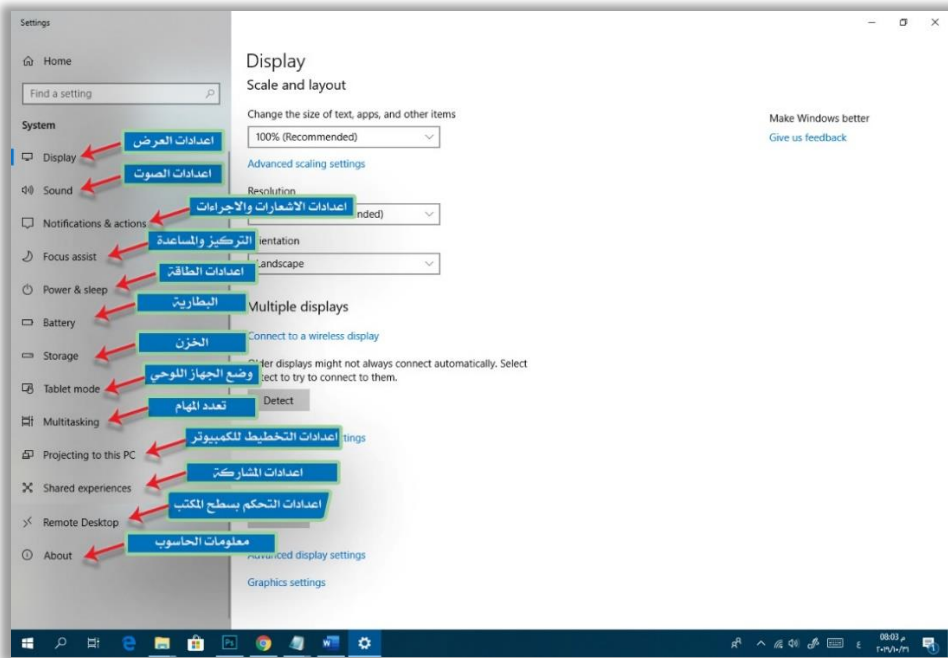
Settings

Home

Find a setting

System

Display
اعدادات العرض

Sound
اعدادات الصوت

Notifications & actions
اعدادات الاشعارات والاجراءات

Focus assist
التركيز والمساعدة

Power & sleep
اعدادات الطاقة

Battery
البطارية

Storage
الخزن

Tablet mode
وضع الجهاز اللوحي

Multitasking
تعدد المهام

Projecting to this PC
اعدادات التخطيط للكمبيوتر

Shared experiences
اعدادات المشاركة

Remote Desktop
اعدادات التحكم بسطح المكتب

About
معلومات الحاسوب

Display

Scale and layout

Change the size of text, apps, and other items

100% (Recommended)

Advanced scaling settings

Resolution

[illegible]nded)

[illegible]ientation

Landscape

Multiple displays

Connect to a wireless display

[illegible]der displays might not always connect automatically. Select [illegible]tect to try to connect to them.

Detect

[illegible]tings

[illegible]anced display settings

Graphics settings

Make Windows better

Give us feedback

08:03 م
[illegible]